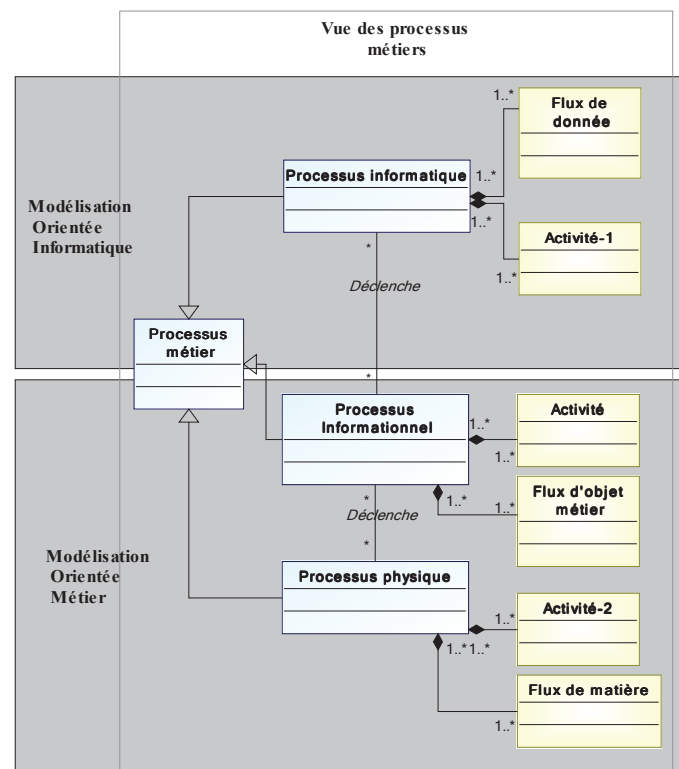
Vue des processus métiers

Modélisation Orientée Informatique

Processus informatique

Flux de donnée

Activité-1

1..*

1..*

1..*

1..*

*

Déclenche

Processus métier

*

Processus Informationnel

Activité

1..*

1..*

Flux d'objet métier

1..*

1..*

*

Déclenche

*

Modélisation Orientée Métier

Processus physique

Activité-2

1..*

1..*

1..*

Flux de matière

1..*